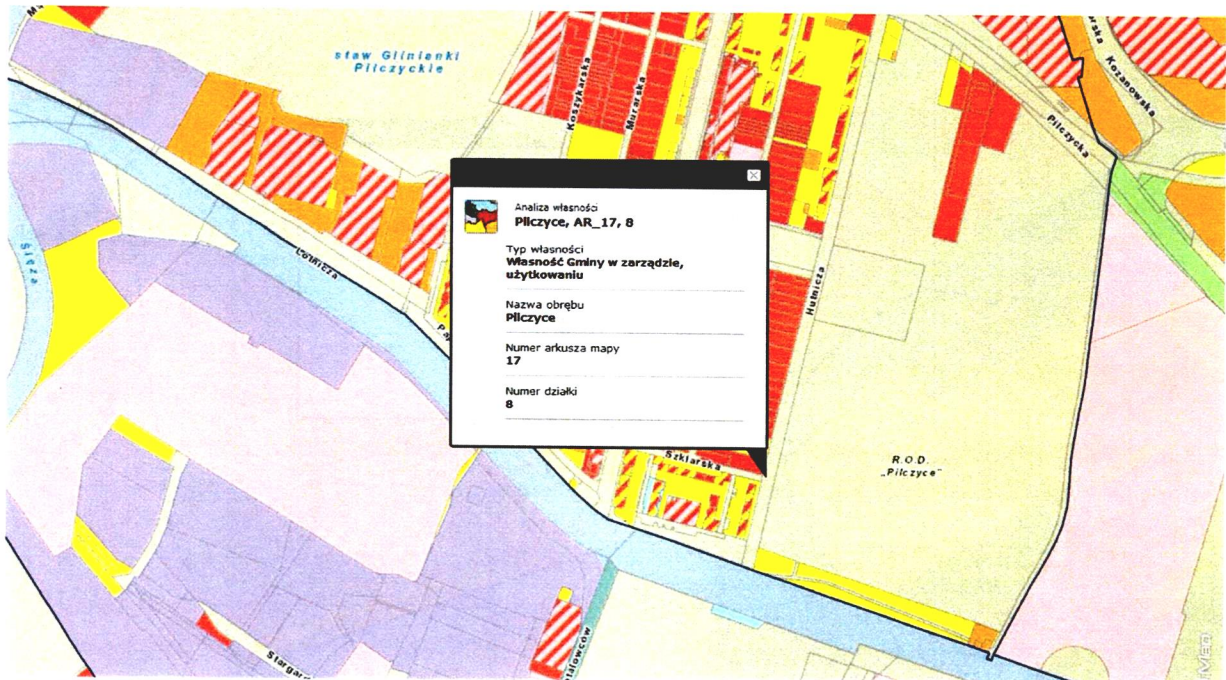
staw Glinianki Pilczyckie

Koszykarska

Murarska

Pilczycka

Kozanowska

Ślęza

Lotnicza

Hutnicza

Analiza własności
Pilczyce, AR_17, 8

Typ własności
Własność Gminy w zarządzie, użytkowaniu

Nazwa obrębu
Pilczyce

Numer arkusza mapy
17

Numer działki
8

Szklarska

R.O.D. „Pilczyce"

Stargar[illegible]

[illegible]ślowców